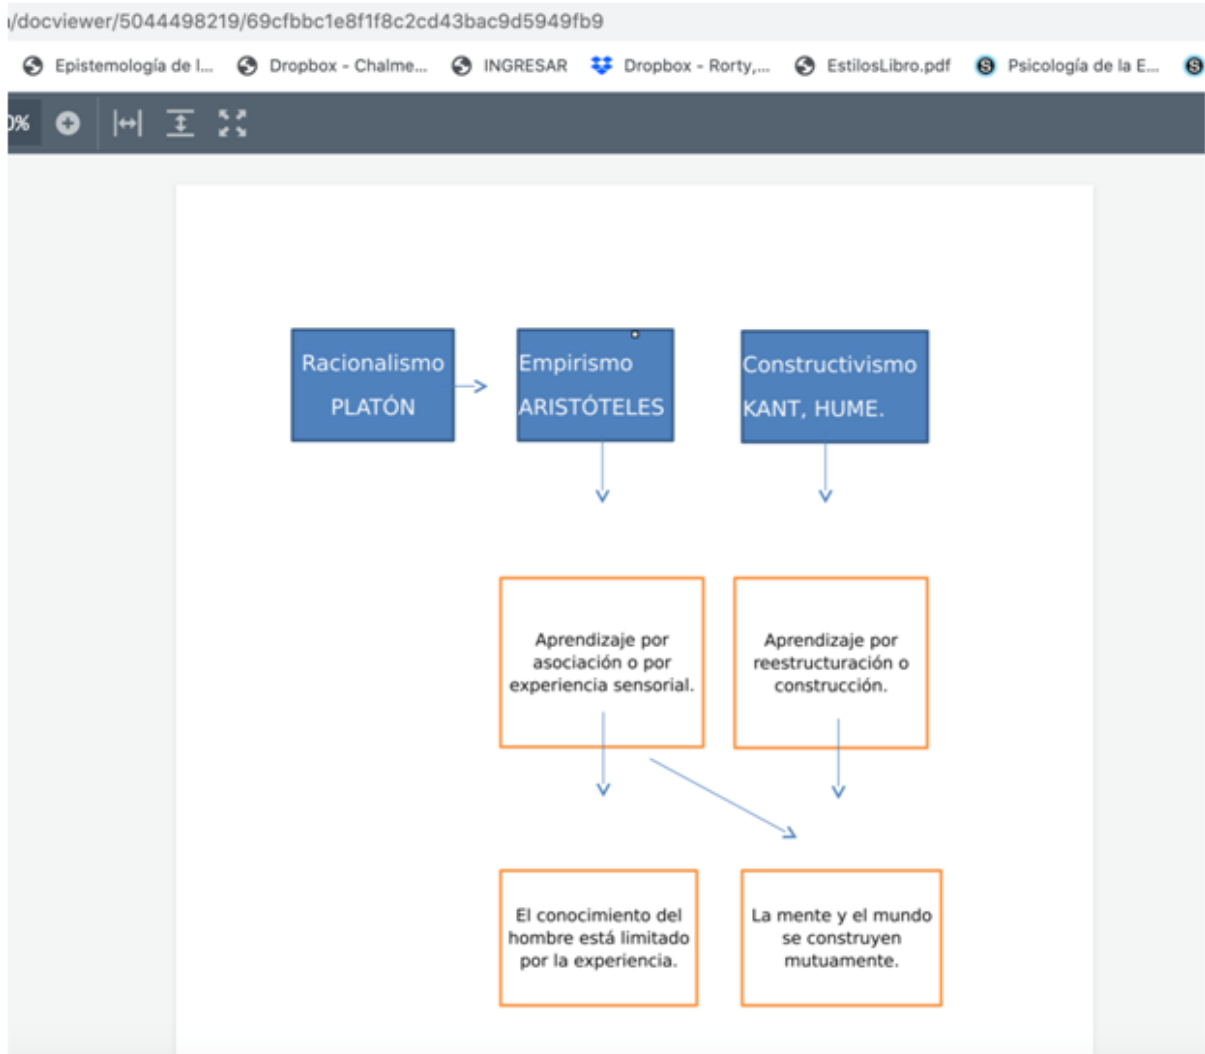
/docviewer/5044498219/69cfbbc1e8f1f8c2cd43bac9d5949fb9

Epistemología de l... Dropbox - Chalme... INGRESAR Dropbox - Rorty,... EstilosLibro.pdf Psicología de la E...

0%

Racionalismo
PLATÓN

Empirismo
ARISTÓTELES

Constructivismo
KANT, HUME.

Aprendizaje por asociación o por experiencia sensorial.

Aprendizaje por reestructuración o construcción.

El conocimiento del hombre está limitado por la experiencia.

La mente y el mundo se construyen mutuamente.